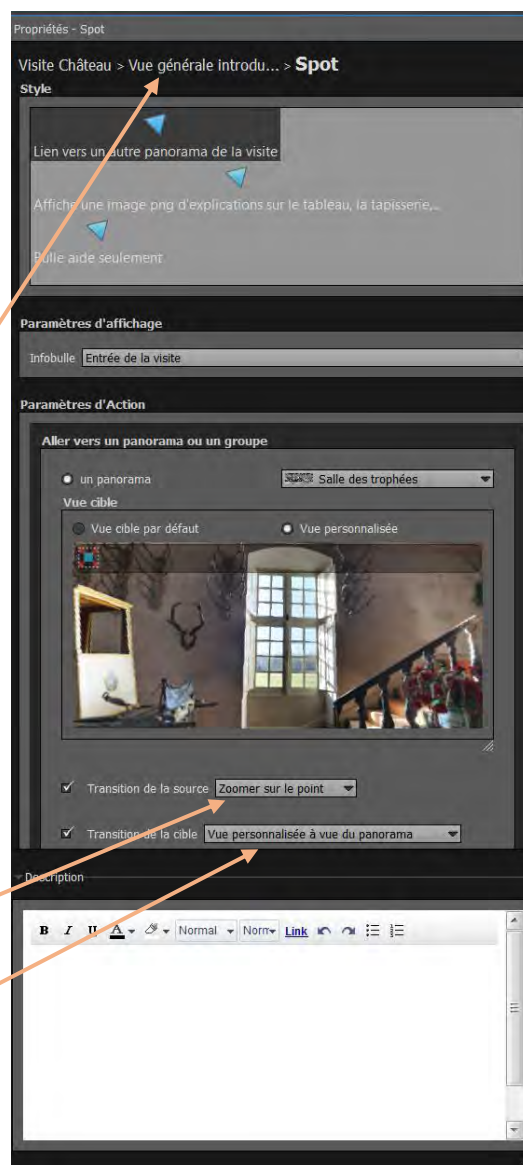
Propriétés - Spot

Visite Château > Vue générale introdu... > Spot

Style

Lien vers un autre panorama de la visite

Affiche une image png d'explications sur le tableau, la tapisserie,...

Bulle aide seulement

Paramètres d'affichage

Infobulle Entrée de la visite

Paramètres d'Action

Aller vers un panorama ou un groupe

un panorama Salle des trophées

Vue cible

Vue cible par défaut Vue personnalisée

Transition de la source Zoomer sur le point

Transition de la cible Vue personnalisée à vue du panorama

Description

B I U A Normal Norm Link